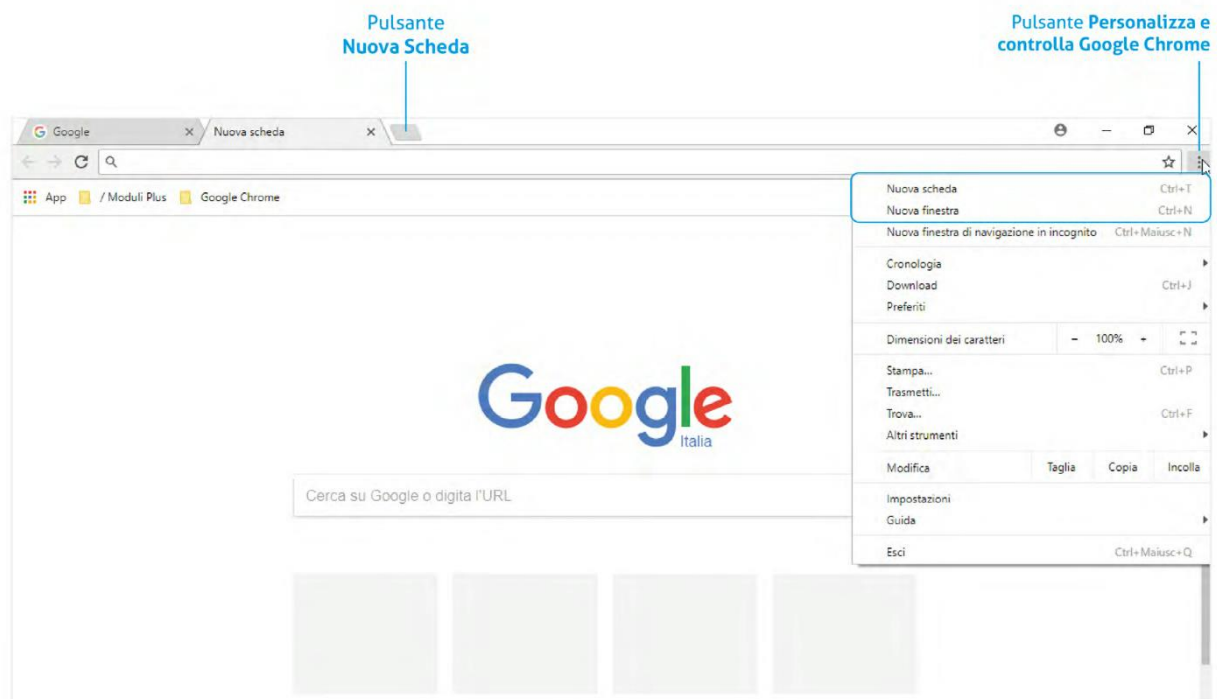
Pulsante
**Nuova Scheda**

Pulsante **Personalizza e controlla Google Chrome**

Google ×
Nuova scheda ×

App
/ Moduli Plus
Google Chrome

Nuova scheda Ctrl+T
Nuova finestra Ctrl+N
Nuova finestra di navigazione in incognito Ctrl+Maiusc+N
Cronologia
Download Ctrl+J
Preferiti
Dimensioni dei caratteri – 100% +
Stampa... Ctrl+P
Trasmetti...
Trova... Ctrl+F
Altri strumenti
Modifica Taglia Copia Incolla
Impostazioni
Guida
Esci Ctrl+Maiusc+Q

Google
Italia

Cerca su Google o digita l'URL